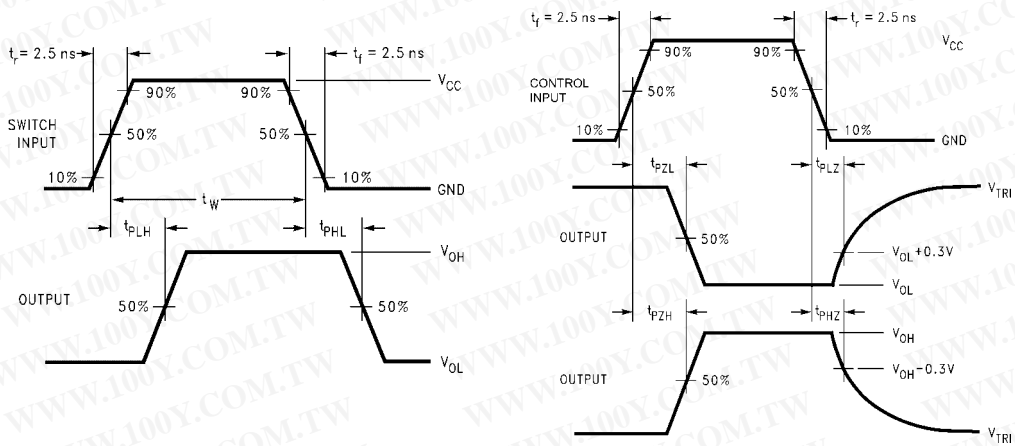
$t_r$ = 2.5 ns
$t_f$ = 2.5 ns
90%
90%
$V_{CC}$
SWITCH INPUT
50%
50%
10%
10%
GND
$t_W$
$t_{PLH}$
$t_{PHL}$
$V_{OH}$
OUTPUT
50%
50%
$V_{OL}$

$t_f$ = 2.5 ns
$t_r$ = 2.5 ns
90%
90%
$V_{CC}$
CONTROL INPUT
50%
50%
10%
10%
GND
$t_{PZL}$
$t_{PLZ}$
$V_{TRI}$
OUTPUT
50%
$V_{OL}$+0.3V
$V_{OL}$
$t_{PZH}$
$t_{PHZ}$
$V_{OH}$
OUTPUT
50%
$V_{OH}$−0.3V
$V_{TRI}$

WWW.100Y.COM.TW